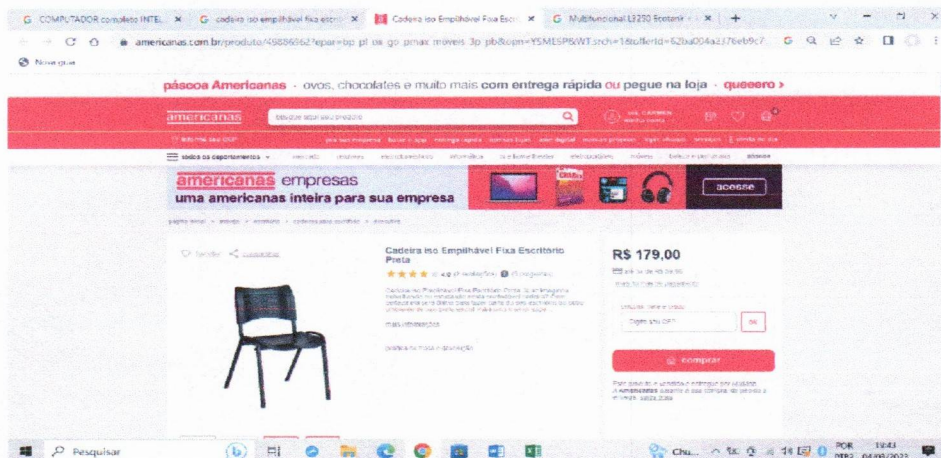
G COMPUTADOR completo INTEL × G cadeira iso empilhável fixa escri × Cadeira Iso Empilhável Fixa Escri × G Multifuncional L3250 Ecotank × +

americanas.com.br/produto/49886862?epar=bp_pl_00_go_pmax_moveis_3p_pb&opn=YSMESP&WT.srch=1&offerId=62ba004a2378eb9c7

Nova guia

páscoa Americanas · ovos, chocolates e muito mais com entrega rápida ou pegue na loja · queeero ›

americanas

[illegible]

todos os departamentos

americanas empresas
uma americanas inteira para sua empresa

acesse

Cadeira Iso Empilhável Fixa Escritório Preta

★★★★ 4.6

R$ 179,00

mais informações

comprar

Pesquisar

POR PTB2

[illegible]